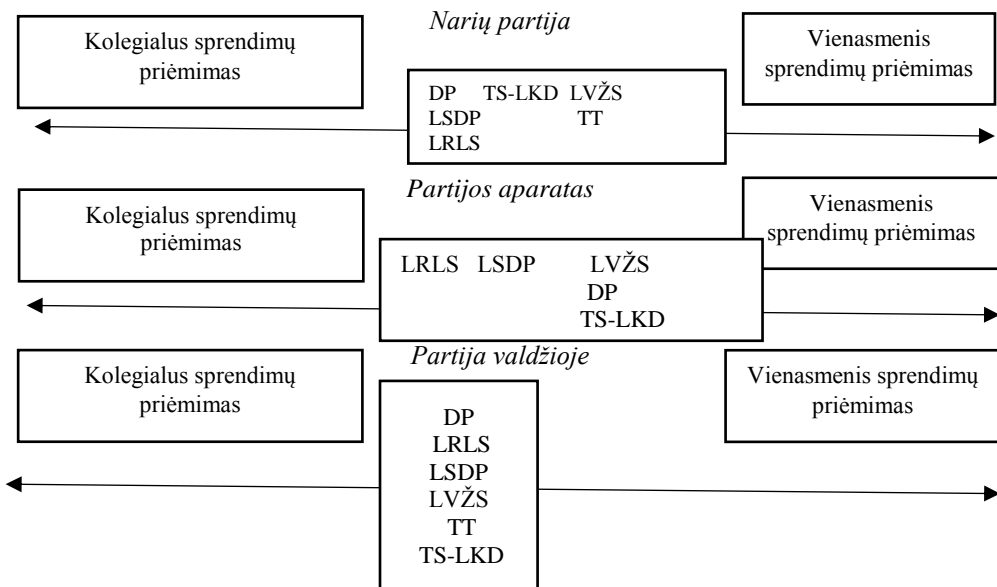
Narių partija

Kolegialus sprendimų priėmimas

Vienasmenis sprendimų priėmimas

DP TS-LKD LVŽS
LSDP TT
LRLS

Partijos aparatas

Kolegialus sprendimų priėmimas

Vienasmenis sprendimų priėmimas

LRLS LSDP LVŽS
DP
TS-LKD

Partija valdžioje

Kolegialus sprendimų priėmimas

Vienasmenis sprendimų priėmimas

DP
LRLS
LSDP
LVŽS
TT
TS-LKD